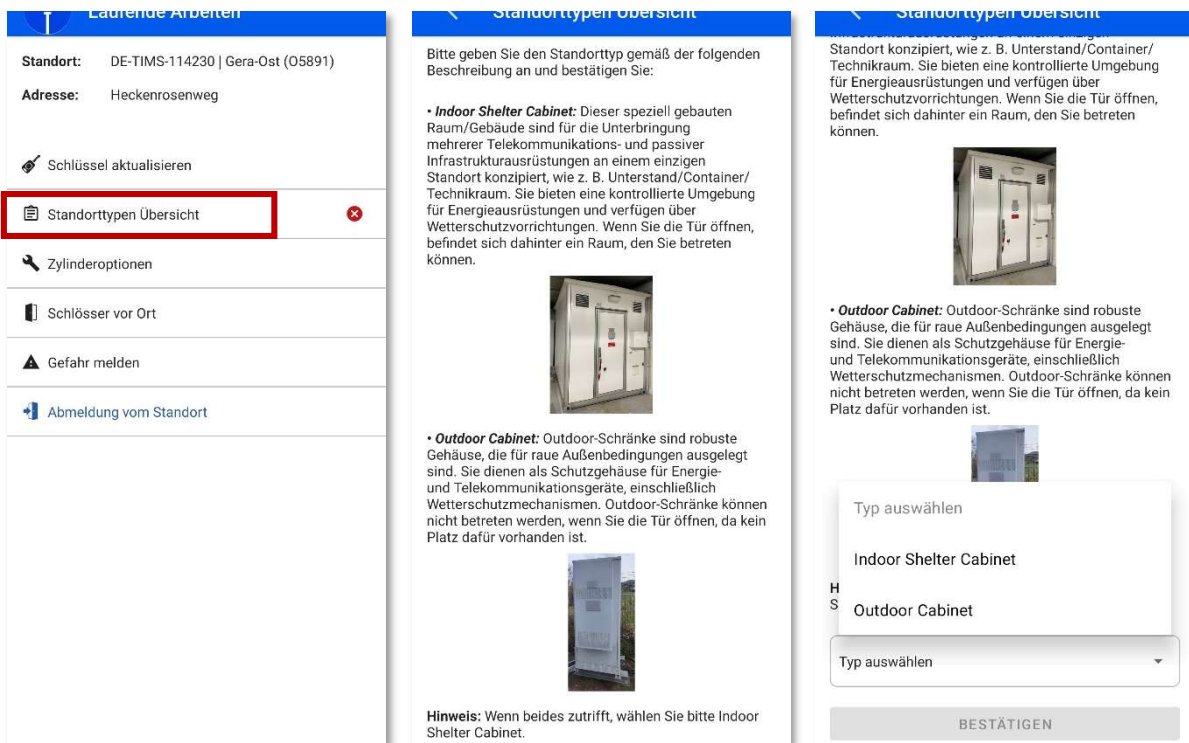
Laufende Arbeiten

Standort: DE-TIMS-114230 | Gera-Ost (O5891)

Adresse: Heckenrosenweg

Schlüssel aktualisieren

Standorttypen Übersicht

Zylinderoptionen

Schlösser vor Ort

Gefahr melden

Abmeldung vom Standort

Standorttypen Übersicht

Bitte geben Sie den Standorttyp gemäß der folgenden Beschreibung an und bestätigen Sie:

• *Indoor Shelter Cabinet:* Dieser speziell gebauten Raum/Gebäude sind für die Unterbringung mehrerer Telekommunikations- und passiver Infrastrukturausrüstungen an einem einzigen Standort konzipiert, wie z. B. Unterstand/Container/ Technikraum. Sie bieten eine kontrollierte Umgebung für Energieausrüstungen und verfügen über Wetterschutzvorrichtungen. Wenn Sie die Tür öffnen, befindet sich dahinter ein Raum, den Sie betreten können.

• *Outdoor Cabinet:* Outdoor-Schränke sind robuste Gehäuse, die für raue Außenbedingungen ausgelegt sind. Sie dienen als Schutzgehäuse für Energie- und Telekommunikationsgeräte, einschließlich Wetterschutzmechanismen. Outdoor-Schränke können nicht betreten werden, wenn Sie die Tür öffnen, da kein Platz dafür vorhanden ist.

**Hinweis:** Wenn beides zutrifft, wählen Sie bitte Indoor Shelter Cabinet.

Standorttypen Übersicht

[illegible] Standort konzipiert, wie z. B. Unterstand/Container/ Technikraum. Sie bieten eine kontrollierte Umgebung für Energieausrüstungen und verfügen über Wetterschutzvorrichtungen. Wenn Sie die Tür öffnen, befindet sich dahinter ein Raum, den Sie betreten können.

• *Outdoor Cabinet:* Outdoor-Schränke sind robuste Gehäuse, die für raue Außenbedingungen ausgelegt sind. Sie dienen als Schutzgehäuse für Energie- und Telekommunikationsgeräte, einschließlich Wetterschutzmechanismen. Outdoor-Schränke können nicht betreten werden, wenn Sie die Tür öffnen, da kein Platz dafür vorhanden ist.

Typ auswählen

Indoor Shelter Cabinet

Outdoor Cabinet

H
S

Typ auswählen

BESTÄTIGEN